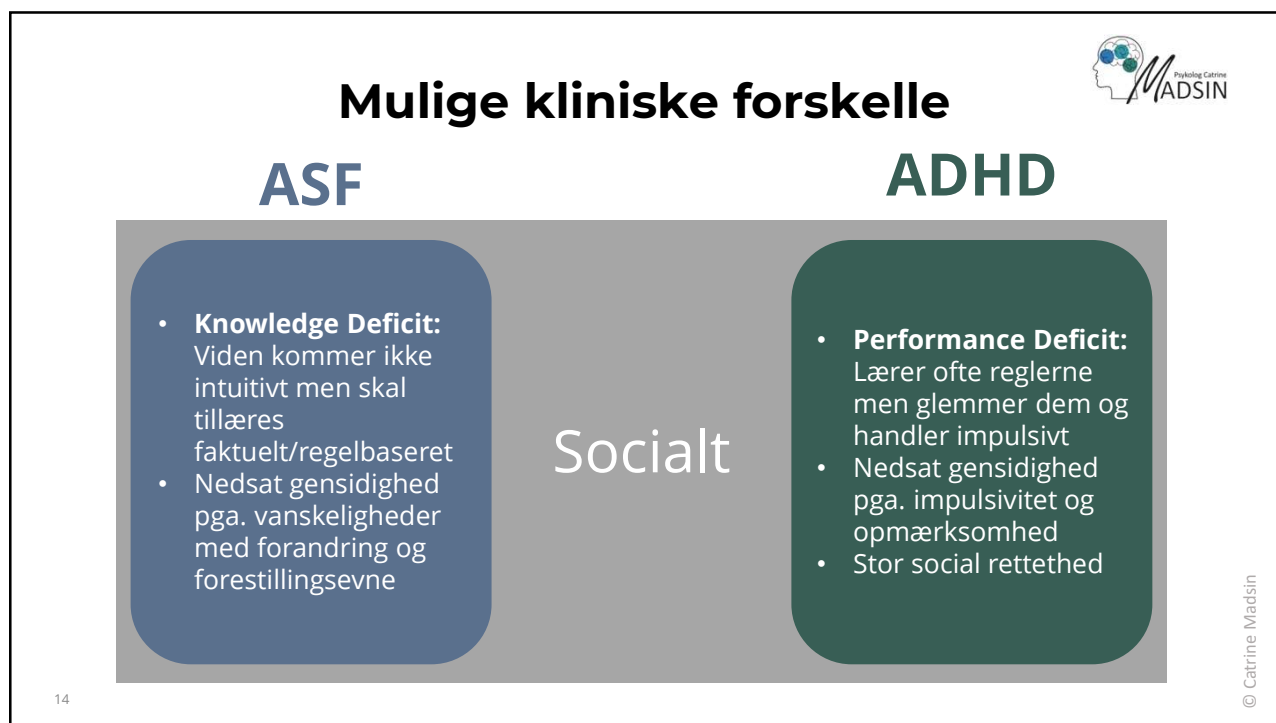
Psykolog Catrine
MADSIN

Mulige kliniske forskelle

ASF

ADHD

- **Knowledge Deficit:** Viden kommer ikke intuitivt men skal tillæres faktuelt/regelbaseret
- Nedsat gensidighed pga. vanskeligheder med forandring og forestillingsevne

Socialt

- **Performance Deficit:** Lærer ofte reglerne men glemmer dem og handler impulsivt
- Nedsat gensidighed pga. impulsivitet og opmærksomhed
- Stor social rettethed

14

© Catrine Madsin